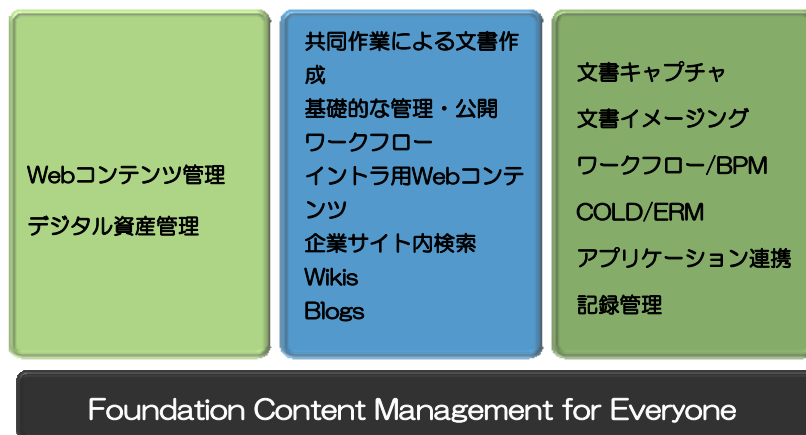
Webコンテンツ管理

デジタル資産管理

共同作業による文書作成

基礎的な管理・公開

ワークフロー

イントラ用Webコンテンツ

企業サイト内検索

Wikis

Blogs

文書キャプチャ

文書イメージング

ワークフロー/BPM

COLD/ERM

アプリケーション連携

記録管理

Foundation Content Management for Everyone